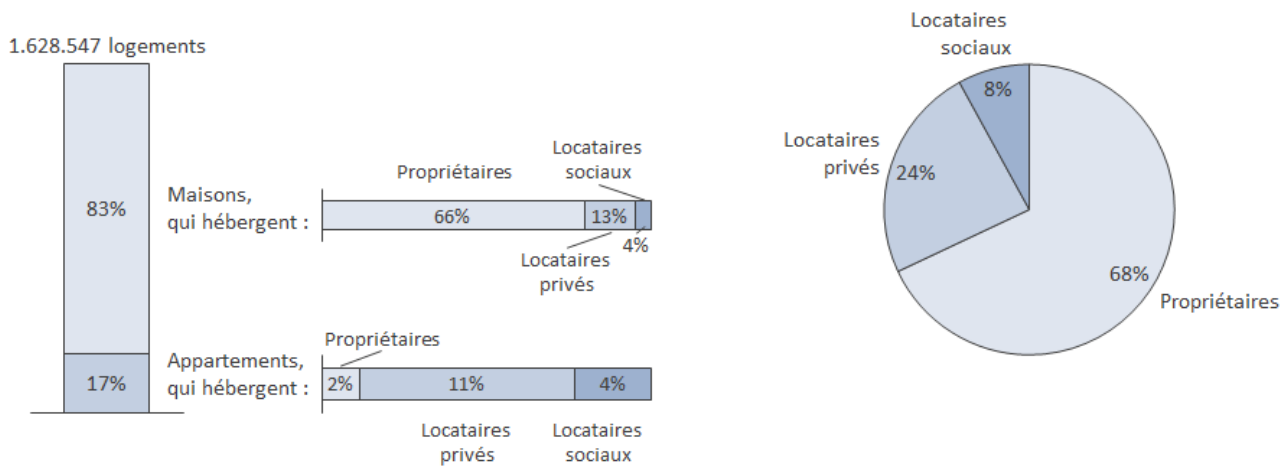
1.628.547 logements

83%

17%

Maisons, qui hébergent :

Propriétaires

Locataires sociaux

66%

13%

4%

Locataires privés

Appartements, qui hébergent :

Propriétaires

2%

11%

4%

Locataires privés

Locataires sociaux

Locataires sociaux

8%

Locataires privés

24%

68%

Propriétaires